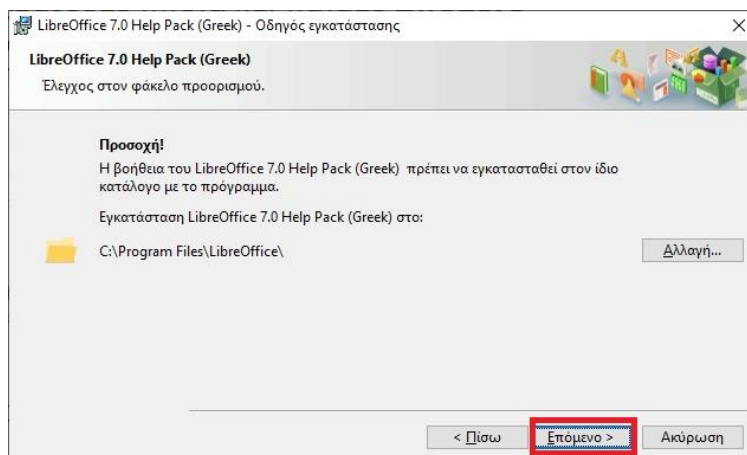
LibreOffice 7.0 Help Pack (Greek) - Οδηγός εγκατάστασης

×

LibreOffice 7.0 Help Pack (Greek)

Έλεγχος στον φάκελο προορισμού.

Προσοχή!

Η βοήθεια του LibreOffice 7.0 Help Pack (Greek) πρέπει να εγκατασταθεί στον ίδιο κατάλογο με το πρόγραμμα.

Εγκατάσταση LibreOffice 7.0 Help Pack (Greek) στο:

C:\Program Files\LibreOffice\

Αλλαγή...

< Πίσω

Επόμενο >

Ακύρωση